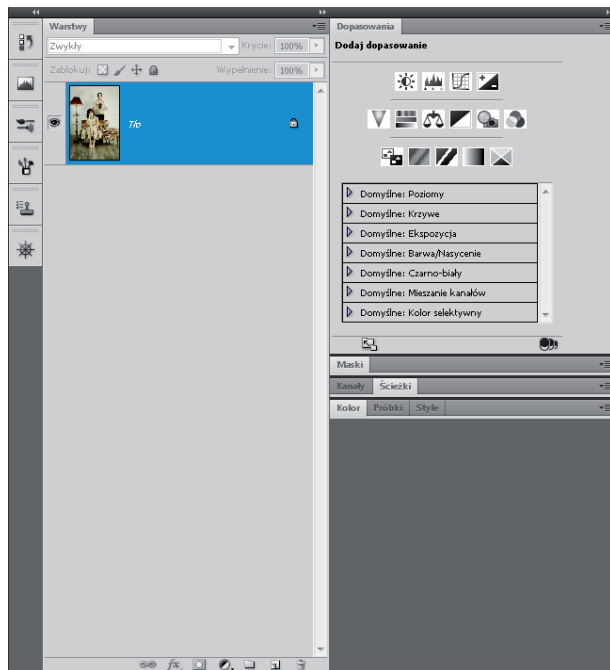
Warstwy

Zwykły

Krycie: 100%

Zablokuj:

Wypełnienie: 100%

Tło

Dopasowania

Dodaj dopasowanie

Domyślne: Poziomy

Domyślne: Krzywe

Domyślne: Ekspozycja

Domyślne: Barwa/Nasycenie

Domyślne: Czarno-biały

Domyślne: Mieszanie kanałów

Domyślne: Kolor selektywny

Maski

Kanały

Ścieżki

Kolor

Próbki

Style